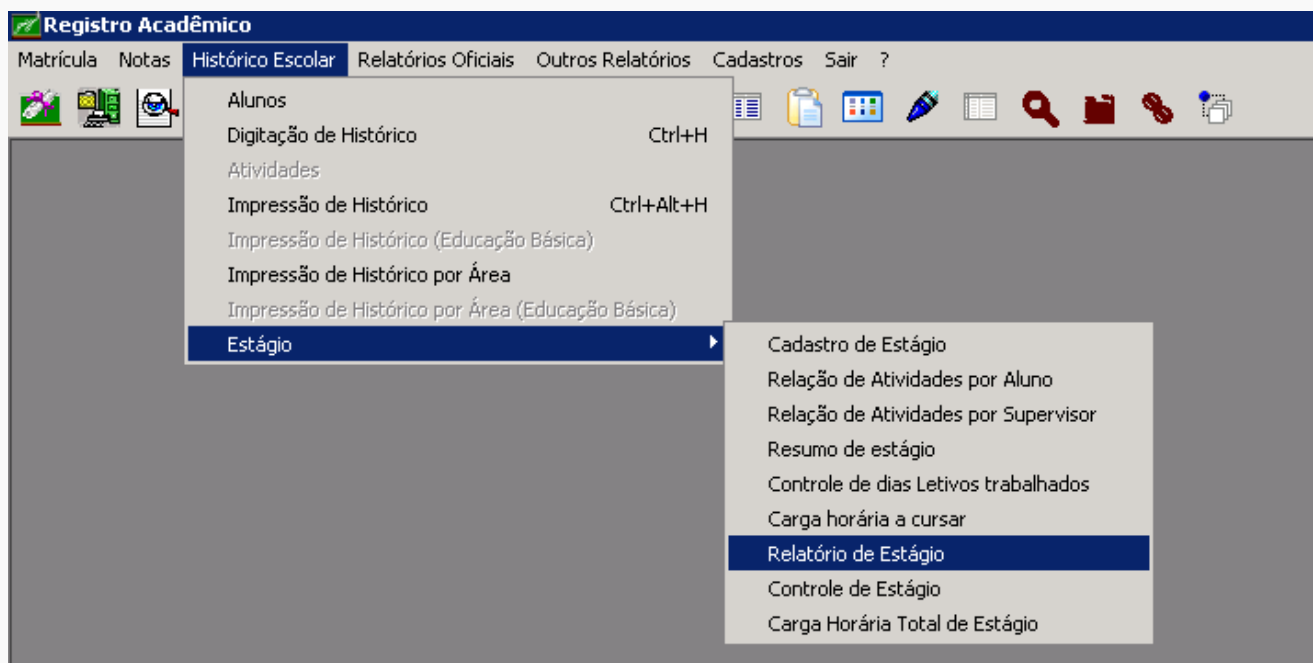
Registro Acadêmico

Matrícula Notas Histórico Escolar Relatórios Oficiais Outros Relatórios Cadastros Sair ?

Alunos
Digitação de Histórico Ctrl+H
Atividades
Impressão de Histórico Ctrl+Alt+H
Impressão de Histórico (Educação Básica)
Impressão de Histórico por Área
Impressão de Histórico por Área (Educação Básica)
Estágio

Cadastro de Estágio
Relação de Atividades por Aluno
Relação de Atividades por Supervisor
Resumo de estágio
Controle de dias Letivos trabalhados
Carga horária a cursar
Relatório de Estágio
Controle de Estágio
Carga Horária Total de Estágio